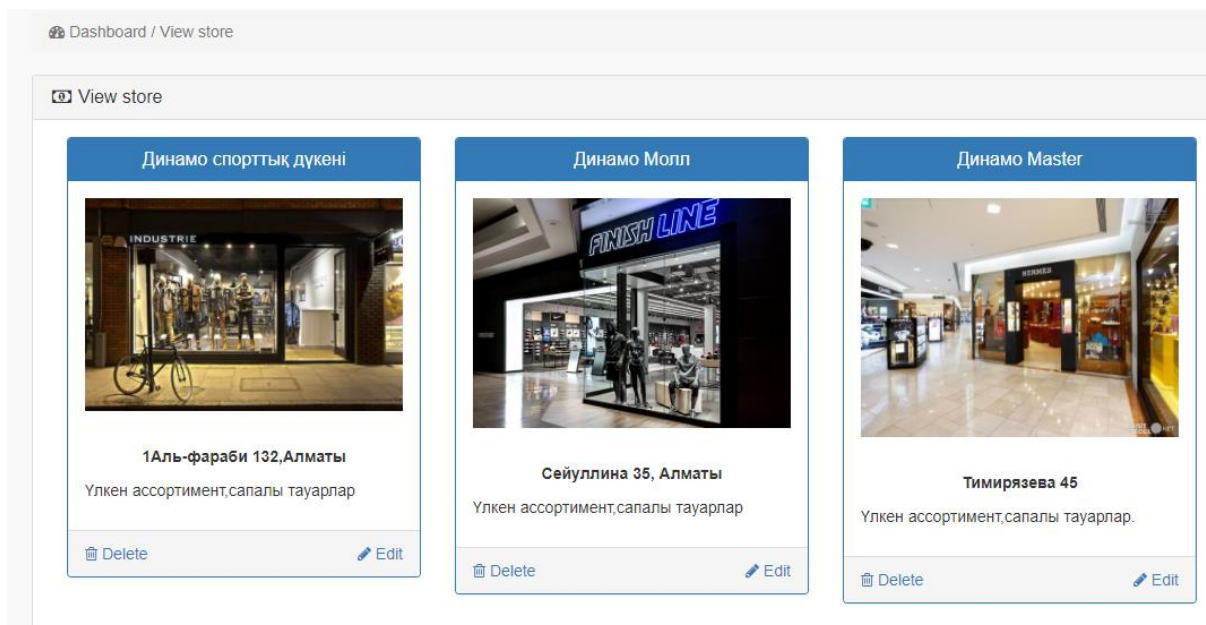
Dashboard / View store

View store

Динамо спорттық дүкені

INDUSTRIE

1Аль-фараби 132,Алматы

Үлкен ассортимент,сапалы тауарлар

Delete

Edit

Динамо Молл

FINISH LINE

Сейуллина 35, Алматы

Үлкен ассортимент,сапалы тауарлар

Delete

Edit

Динамо Master

HERMES

Тимирязева 45

Үлкен ассортимент,сапалы тауарлар.

Delete

Edit